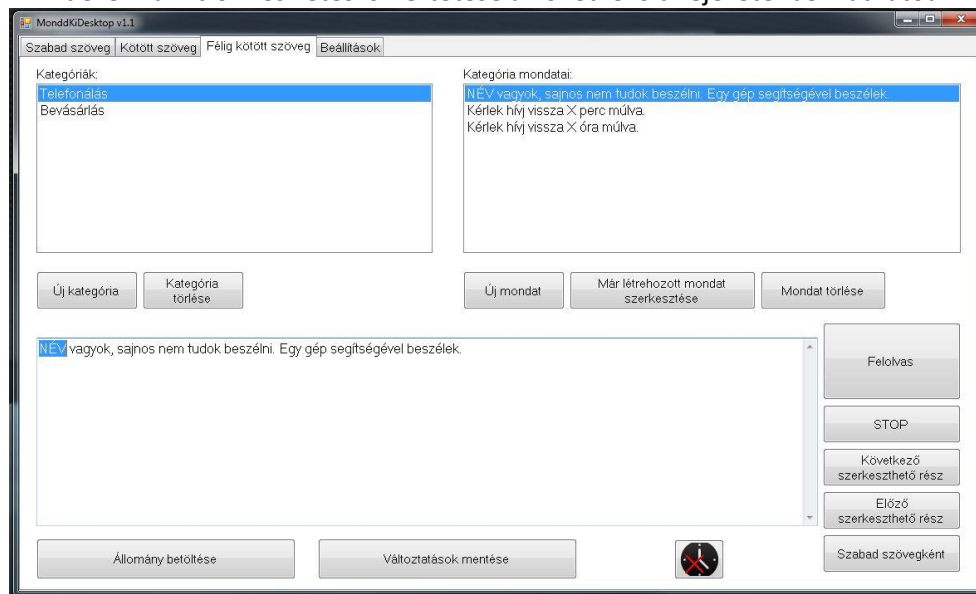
MonddKiDesktop v1.1

Szabad szöveg | Kötött szöveg | Félig kötött szöveg | Beállítások

Kategóriák:

Telefonálás
Bevásárlás

Kategória mondatai:

NÉV vagyok, sajnos nem tudok beszélni. Egy gép segítségével beszélek.
Kérlek hívj vissza X perc múlva.
Kérlek hívj vissza X óra múlva.

Új kategória

Kategória törlése

Új mondat

Már létrehozott mondat szerkesztése

Mondat törlése

NÉV vagyok, sajnos nem tudok beszélni. Egy gép segítségével beszélek.

Felolvas

STOP

Következő szerkeszthető rész

Előző szerkeszthető rész

Állomány betöltése

Változtatások mentése

Szabad szövegként